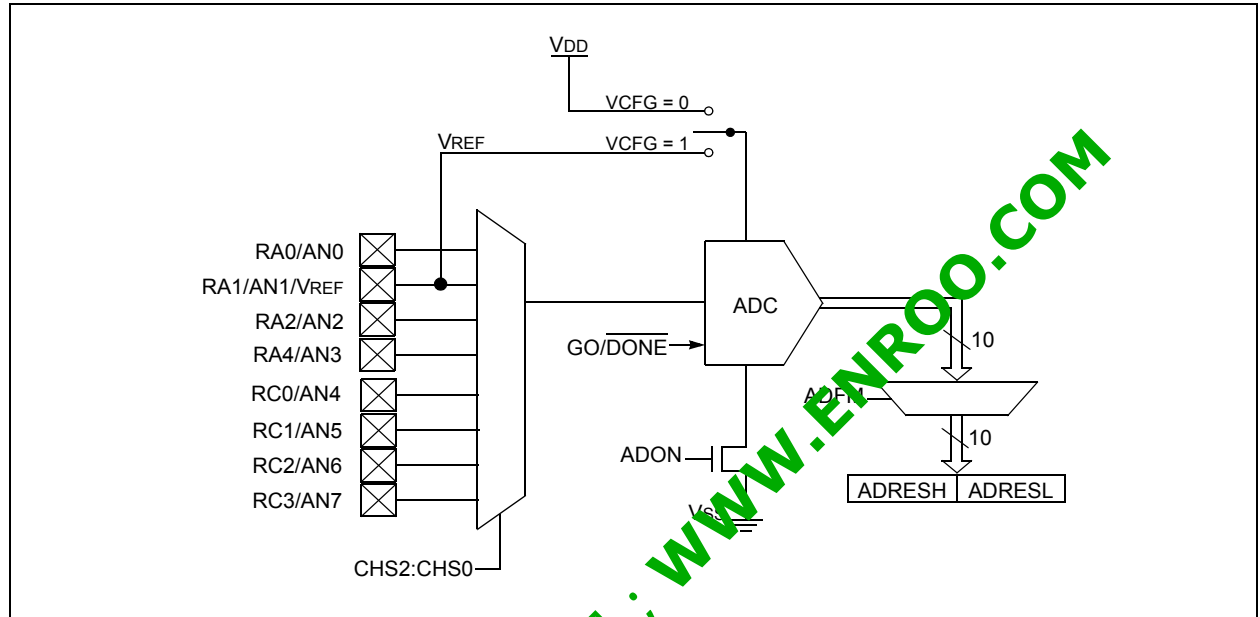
VDD

VCFG = 0

VREF

VCFG = 1

RA0/AN0

RA1/AN1/VREF

RA2/AN2

RA4/AN3

RC0/AN4

RC1/AN5

RC2/AN6

RC3/AN7

ADC

GO/$\overline{DONE}$

10

ADFM

10

ADON

ADRESH

ADRESL

VSS

CHS2:CHS0

WWW.ENROO.COM